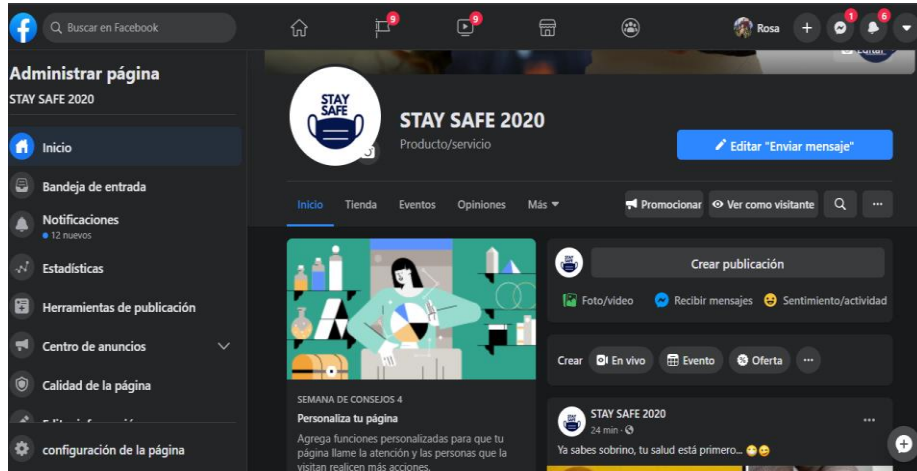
Buscar en Facebook

9 9

Rosa + 1 6

Editar

Administrar página
STAY SAFE 2020

Inicio
Bandeja de entrada
Notificaciones
• 12 nuevos
Estadísticas
Herramientas de publicación
Centro de anuncios
Calidad de la página
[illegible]
configuración de la página

STAY SAFE

STAY SAFE 2020
Producto/servicio

Editar "Enviar mensaje"

Inicio Tienda Eventos Opiniones Más

Promocionar Ver como visitante

SEMANA DE CONSEJOS 4
Personaliza tu página
Agrega funciones personalizadas para que tu página llame la atención y las personas que la visitan realicen más acciones.

Crear publicación
Foto/video Recibir mensajes Sentimiento/actividad

Crear En vivo Evento Oferta

STAY SAFE 2020
24 min ·
Ya sabes sobrino, tu salud está primero... 😄😊